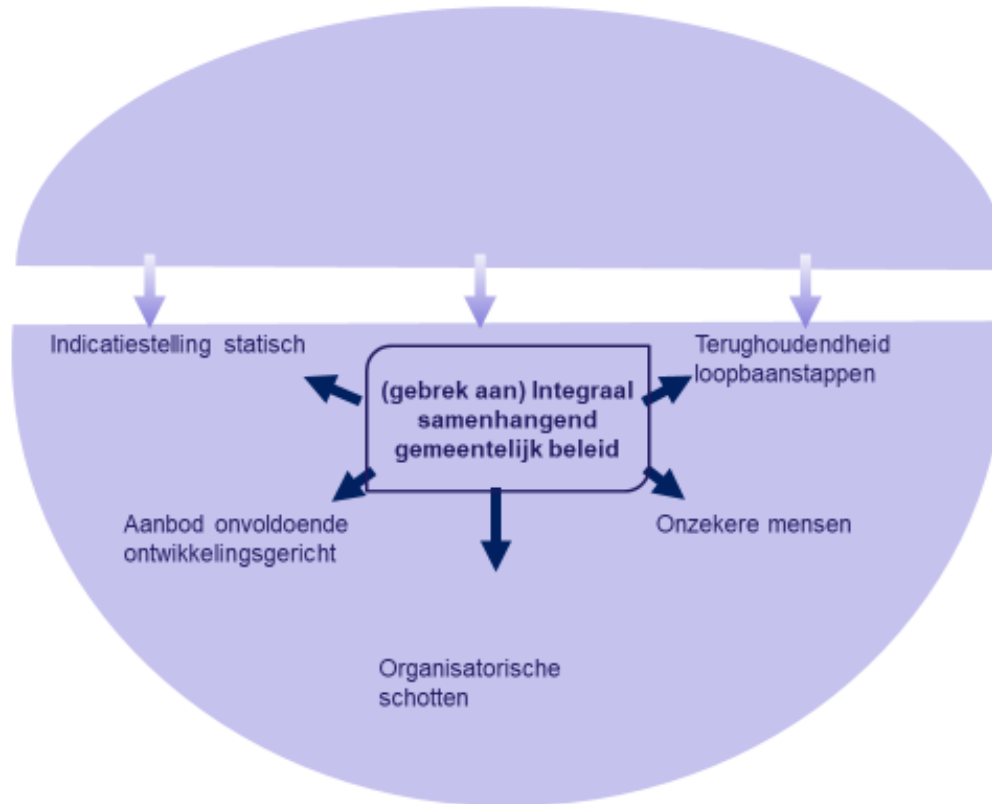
Indicatiestelling statisch

Terughoudendheid loopbaanstappen

(gebrek aan) Integraal samenhangend gemeentelijk beleid

Aanbod onvoldoende ontwikkelingsgericht

Onzekere mensen

Organisatorische schotten